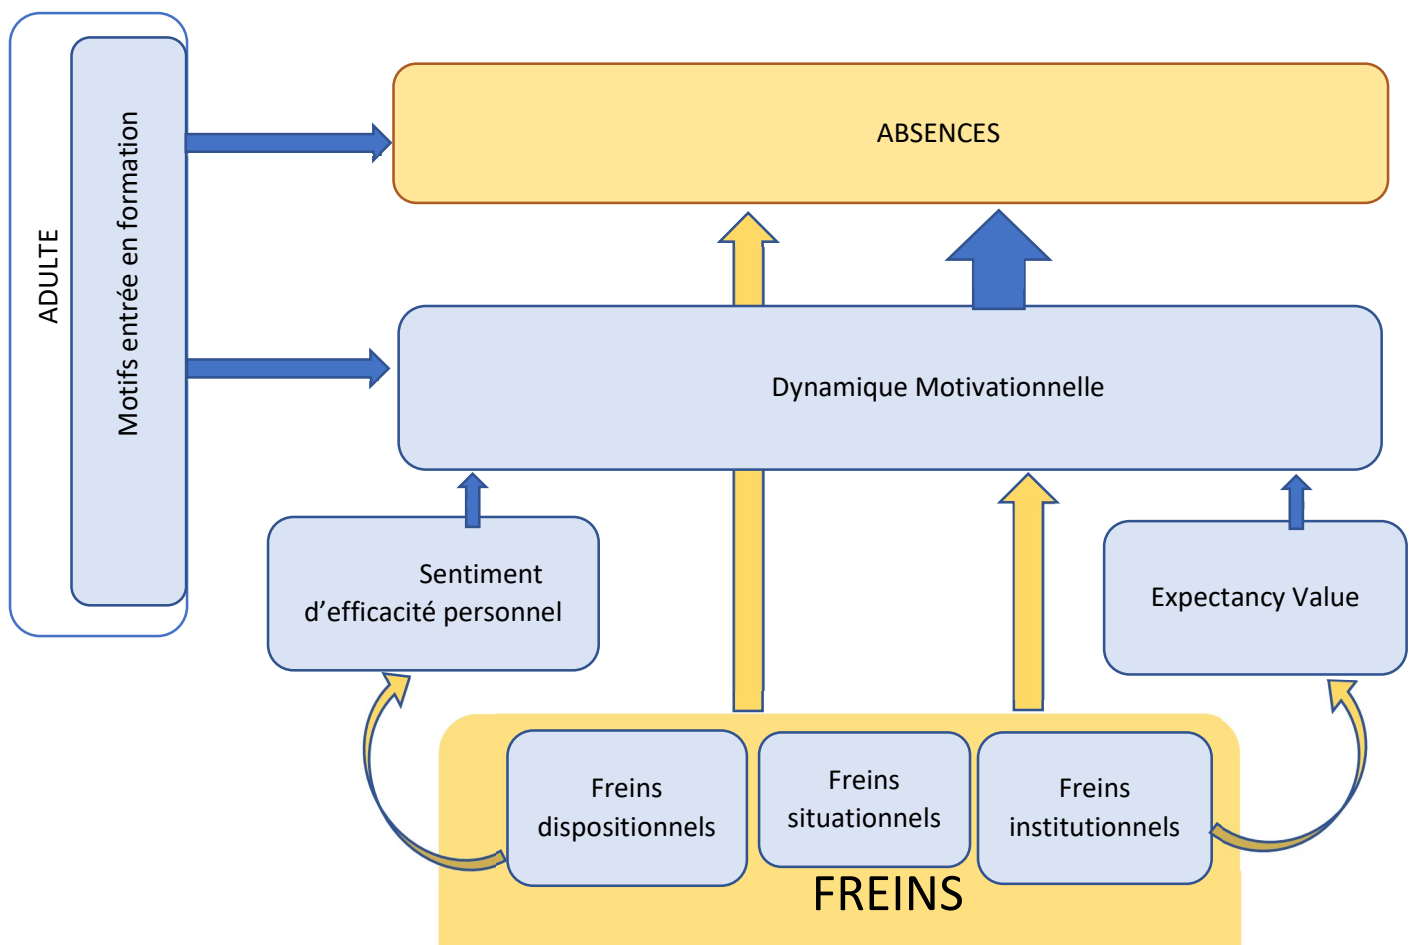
ADULTE

Motifs entrée en formation

ABSENCES

Dynamique Motivationnelle

Sentiment d'efficacité personnel

Expectancy Value

Freins dispositionnels

Freins situationnels

Freins institutionnels

FREINS